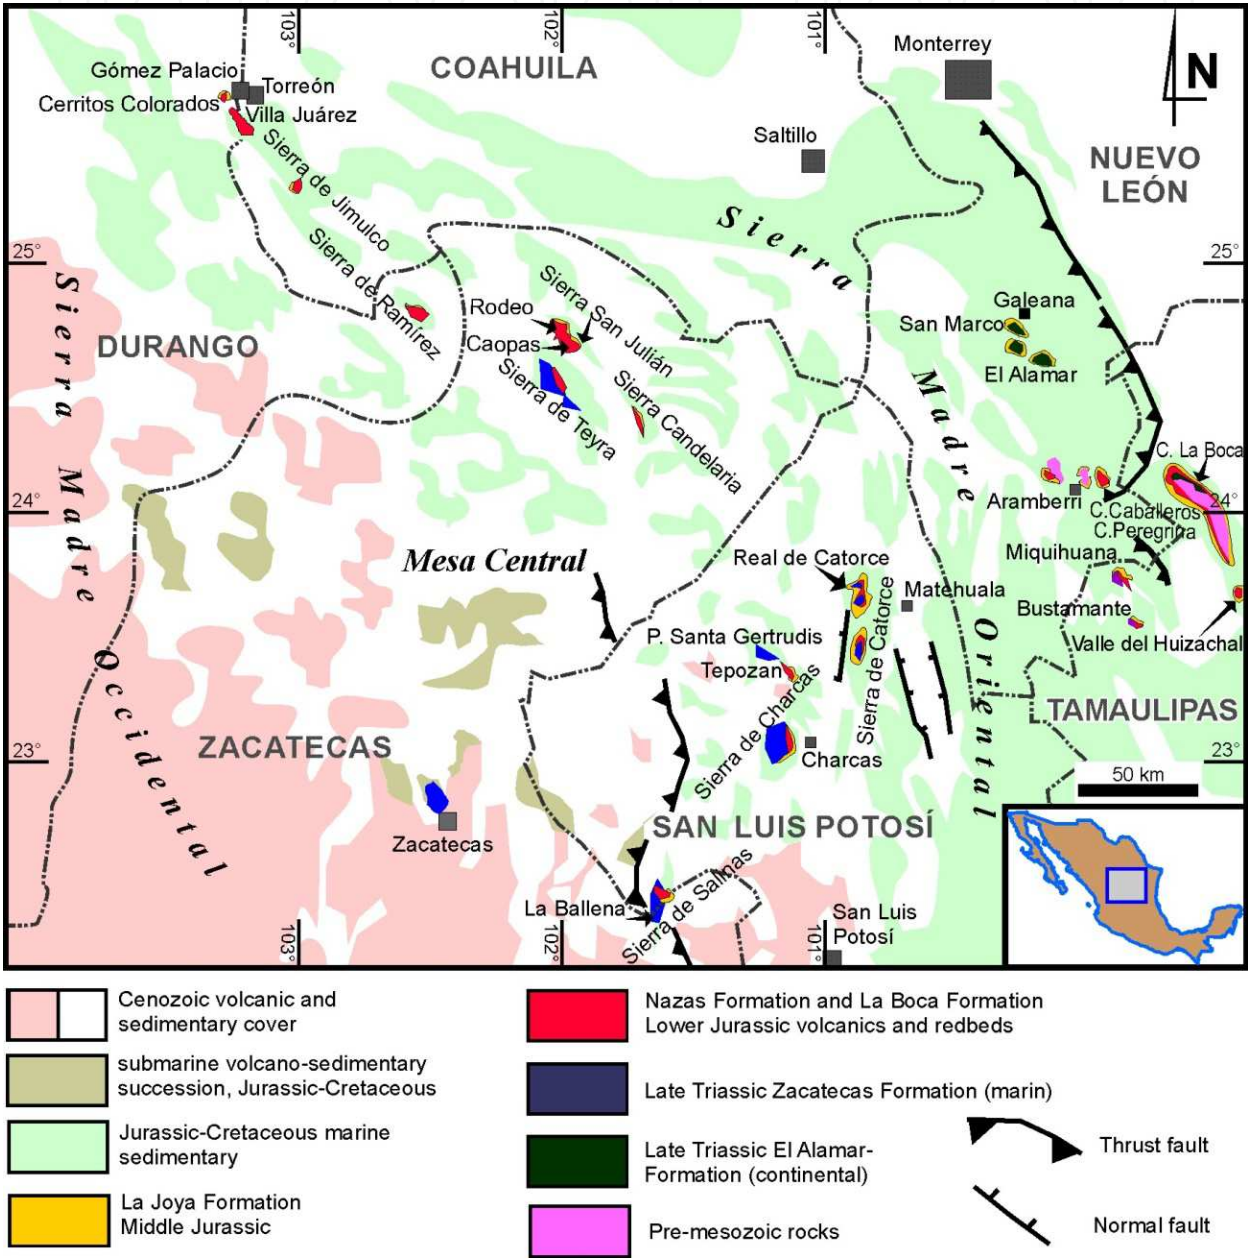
103°
102°
101°
Monterrey
N
COAHUILA
Gómez Palacio
Torreón
Cerritos Colorados
Villa Juárez
Saltillo
NUEVO LEÓN
Sierra de Jimulco
Sierra de Ramírez
Sierra
25°
25°
Sierra Madre Occidental
DURANGO
Rodeo
Caopas
Sierra San Julián
Sierra de Teyra
Sierra Candelaria
Galeana
San Marco
El Alamar
Madre Oriental
C. La Boca
Aramberri
C.Caballeros
C.Peregrina
24°
24°
Miquihuana
Mesa Central
Real de Catorce
Matehuala
Bustamante
Valle del Huizachal
P. Santa Gertrudis
Tepozan
Sierra de Charcas
Sierra de Catorce
TAMAULIPAS
ZACATECAS
23°
23°
Charcas
50 km
Zacatecas
SAN LUIS POTOSÍ
La Ballena
Sierra de Salinas
San Luis Potosí
103°
102°
101°

Cenozoic volcanic and sedimentary cover

submarine volcano-sedimentary succession, Jurassic-Cretaceous

Jurassic-Cretaceous marine sedimentary

La Joya Formation Middle Jurassic

Nazas Formation and La Boca Formation Lower Jurassic volcanics and redbeds

Late Triassic Zacatecas Formation (marin)

Late Triassic El Alamar-Formation (continental)

Pre-mesozoic rocks

Thrust fault

Normal fault